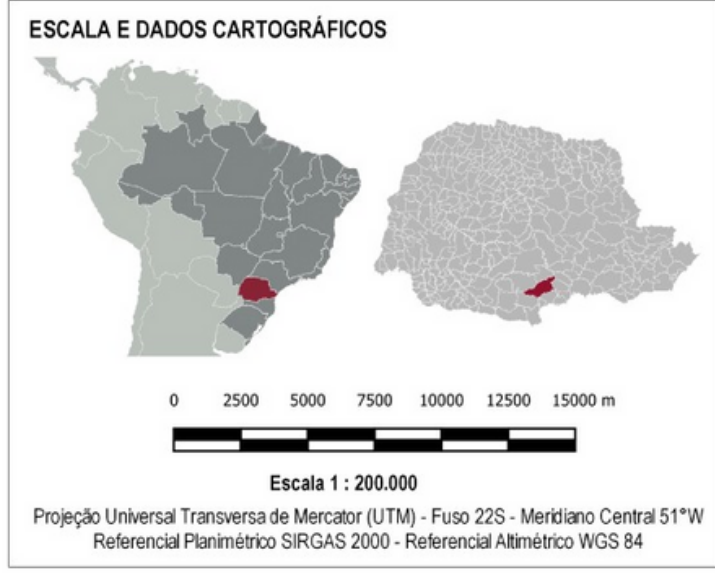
ESCALA E DADOS CARTOGRÁFICOS

0 2500 5000 7500 10000 12500 15000 m

Escala 1 : 200.000

Projeção Universal Transversa de Mercator (UTM) - Fuso 22S - Meridiano Central 51°W
Referencial Planimétrico SIRGAS 2000 - Referencial Altimétrico WGS 84